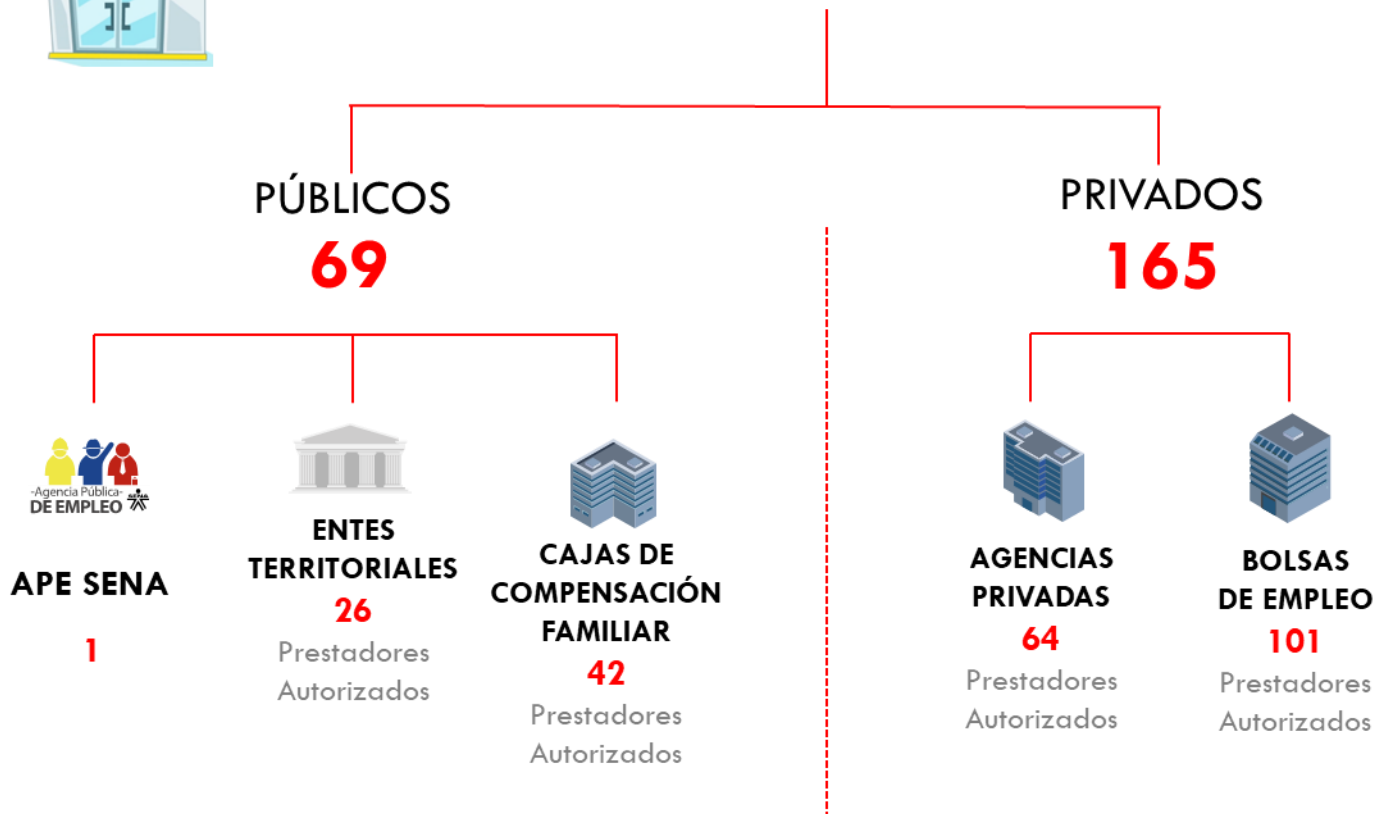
PÚBLICOS
69

PRIVADOS
165

-Agencia Pública-
DE EMPLEO

APE SENA
1

ENTES TERRITORIALES
26
Prestadores Autorizados

CAJAS DE COMPENSACIÓN FAMILIAR
42
Prestadores Autorizados

AGENCIAS PRIVADAS
64
Prestadores Autorizados

BOLSAS DE EMPLEO
101
Prestadores Autorizados